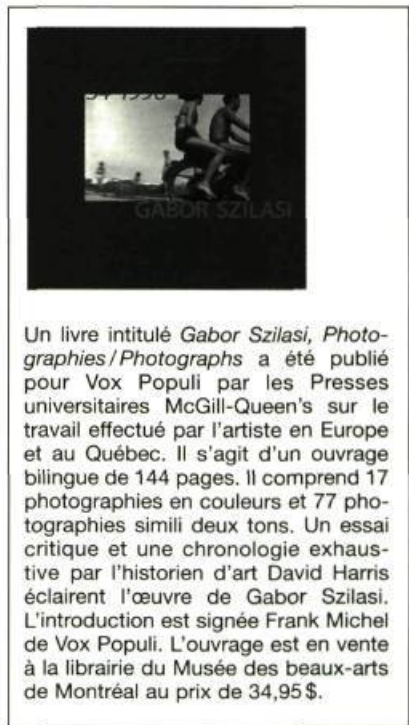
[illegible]-1998
GABOR SZILASI

Un livre intitulé Gabor Szilasi, Photographies / Photographs a été publié pour Vox Populi par les Presses universitaires McGill-Queen's sur le travail effectué par l'artiste en Europe et au Québec. Il s'agit d'un ouvrage bilingue de 144 pages. Il comprend 17 photographies en couleurs et 77 photographies simili deux tons. Un essai critique et une chronologie exhaustive par l'historien d'art David Harris éclairent l'œuvre de Gabor Szilasi. L'introduction est signée Frank Michel de Vox Populi. L'ouvrage est en vente à la librairie du Musée des beaux-arts de Montréal au prix de 34,95 $.